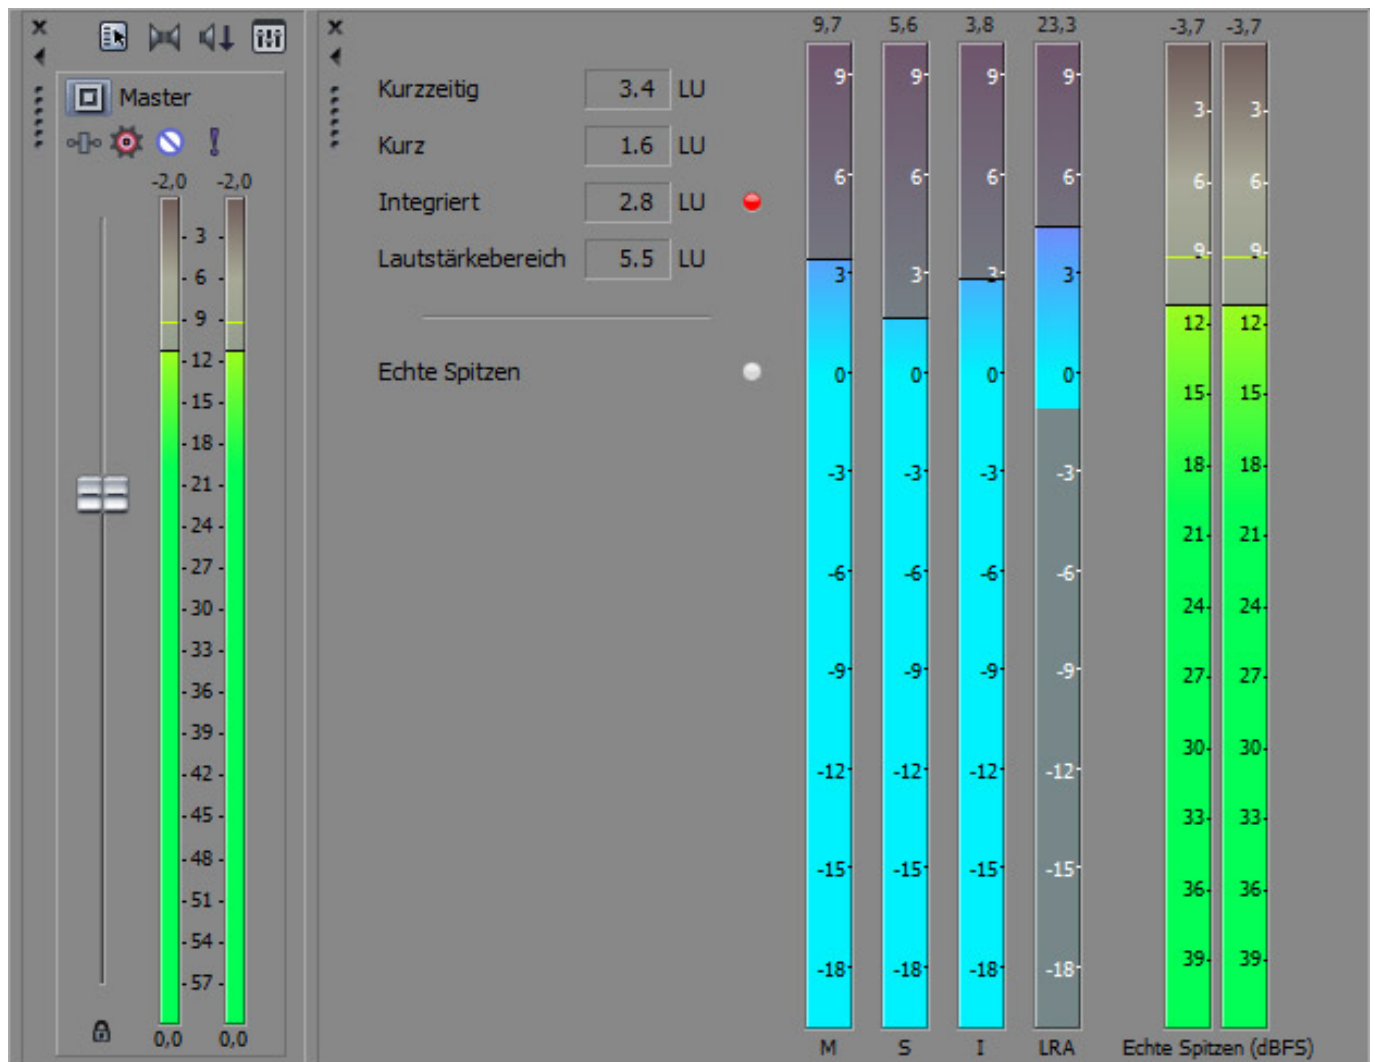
Master

-2,0 -2,0

3
6
9
12
15
18
21
24
27
30
33
36
39
42
45
48
51
54
57

0,0 0,0

Kurzzeitig 3.4 LU
Kurz 1.6 LU
Integriert 2.8 LU
Lautstärkebereich 5.5 LU

Echte Spitzen

9,7 5,6 3,8 23,3

| M | S | I | LRA |
|---|---|---|---|
| 9 | 9 | 9 | 9 |
| 6 | 6 | 6 | 6 |
| 3 | 3 | 3 | 3 |
| 0 | 0 | 0 | 0 |
| -3 | -3 | -3 | -3 |
| -6 | -6 | -6 | -6 |
| -9 | -9 | -9 | -9 |
| -12 | -12 | -12 | -12 |
| -15 | -15 | -15 | -15 |
| -18 | -18 | -18 | -18 |

-3,7 -3,7

| | |
|---|---|
| 3 | 3 |
| 6 | 6 |
| 9 | 9 |
| 12 | 12 |
| 15 | 15 |
| 18 | 18 |
| 21 | 21 |
| 24 | 24 |
| 27 | 27 |
| 30 | 30 |
| 33 | 33 |
| 36 | 36 |
| 39 | 39 |

Echte Spitzen (dBFS)